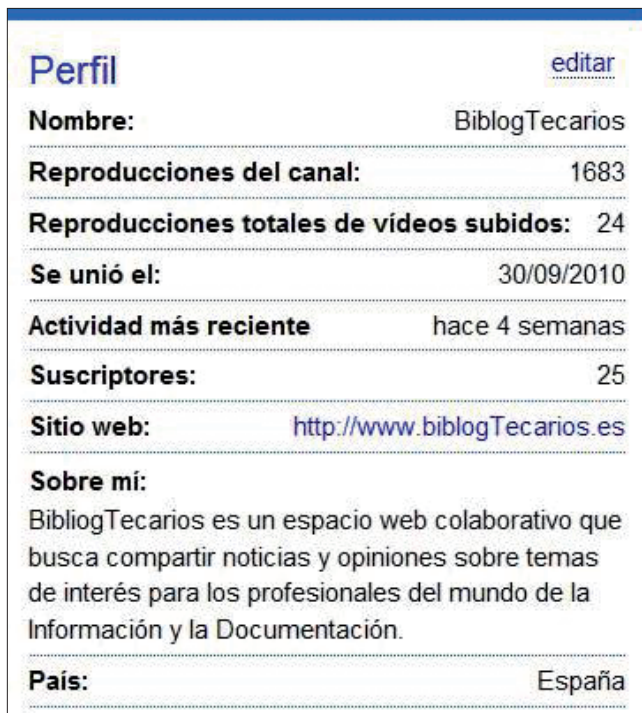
Perfil editar

| | |
|---|---|
| Nombre: | BiblogTecarios |
| Reproducciones del canal: | 1683 |
| Reproducciones totales de vídeos subidos: | 24 |
| Se unió el: | 30/09/2010 |
| Actividad más reciente | hace 4 semanas |
| Suscriptores: | 25 |
| Sitio web: | http://www.biblogTecarios.es |

Sobre mí:
BiblogTecarios es un espacio web colaborativo que busca compartir noticias y opiniones sobre temas de interés para los profesionales del mundo de la Información y la Documentación.

País: España